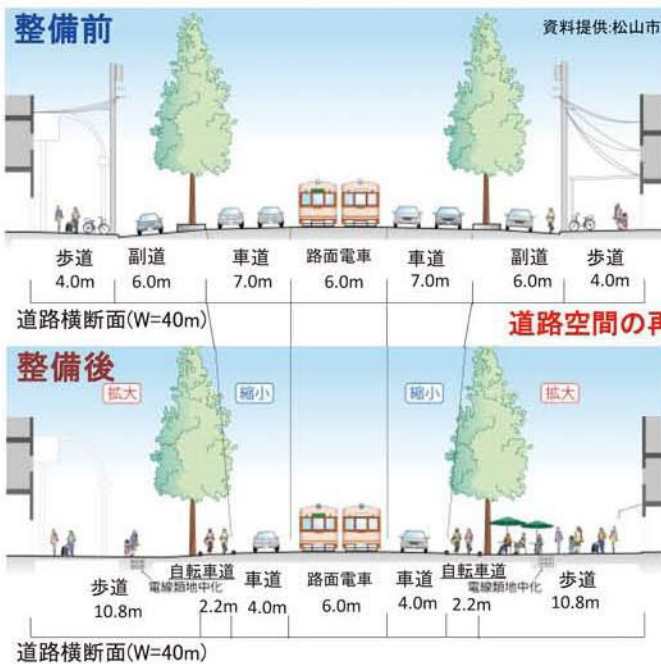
整備前

資料提供:松山市

歩道 4.0m
副道 6.0m
車道 7.0m
路面電車 6.0m
車道 7.0m
副道 6.0m
歩道 4.0m

道路横断面(W=40m)

道路空間の再

整備後

拡大
縮小
縮小
拡大

歩道 10.8m
電線類地中化
自転車道 2.2m
車道 4.0m
路面電車 6.0m
車道 4.0m
自転車道 2.2m
電線類地中化
歩道 10.8m

道路横断面(W=40m)